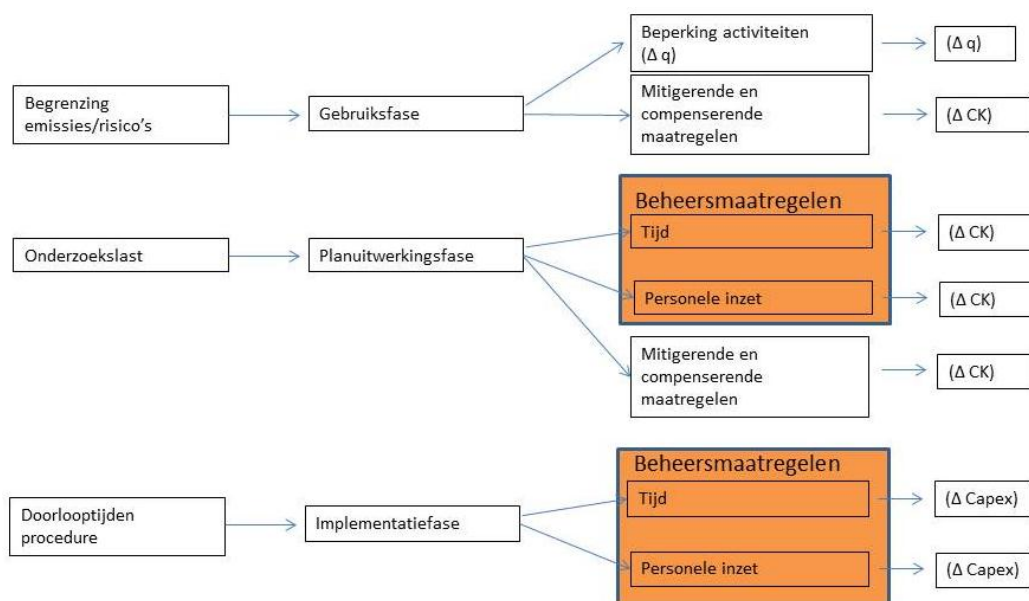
Beperking activiteiten (Δ q)

(Δ q)

Begrenzing emissies/risico's

Gebruiksfase

Mitigerende en compenserende maatregelen

(Δ CK)

Beheersmaatregelen

Tijd

(Δ CK)

Onderzoekslast

Planuitwerkingsfase

Personele inzet

(Δ CK)

Mitigerende en compenserende maatregelen

(Δ CK)

Beheersmaatregelen

Tijd

(Δ Capex)

Doorlooptijden procedure

Implementatiefase

Personele inzet

(Δ Capex)